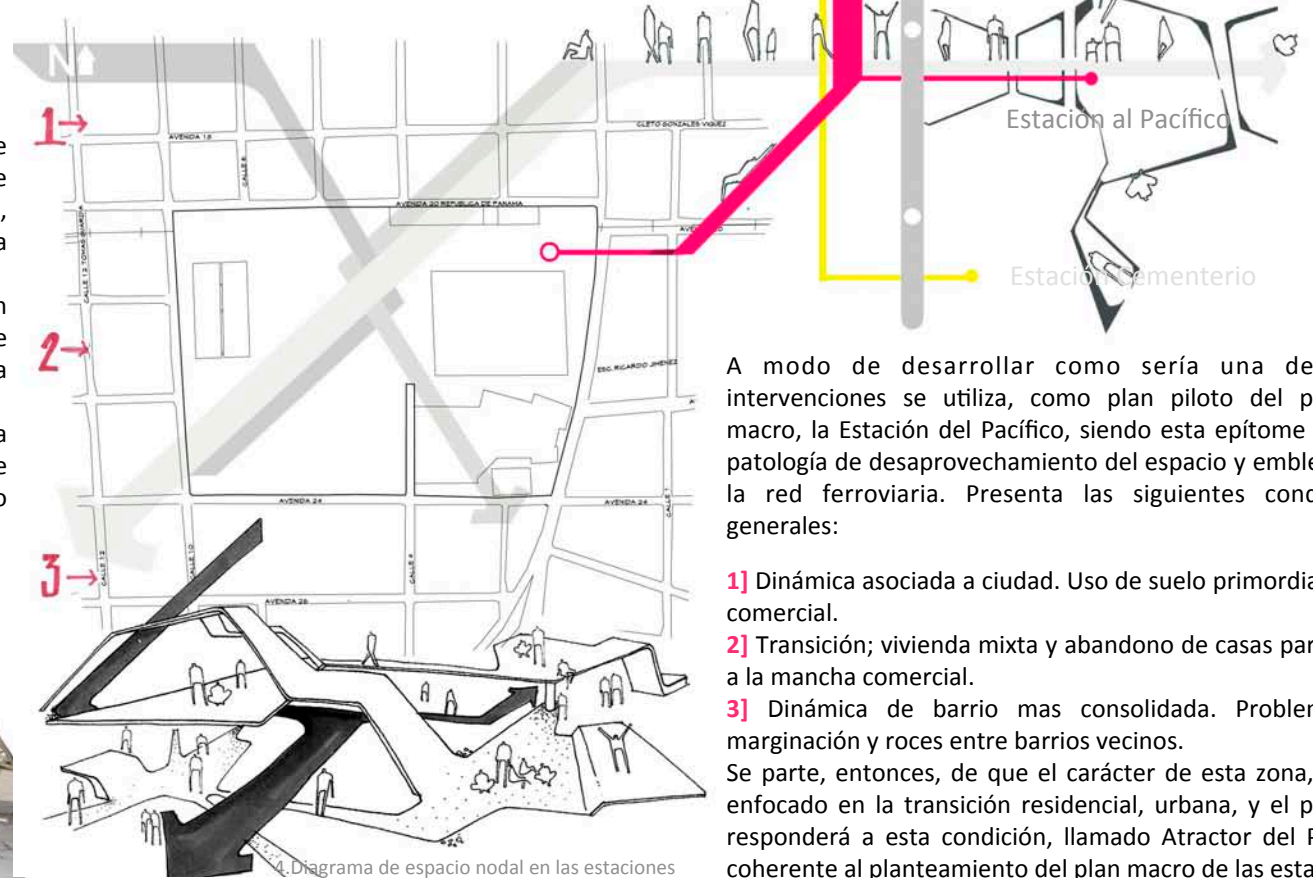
N

1→

2→

3→

AVENIDA 18

CALLE 8

CLETO GONZALES VIQUEZ

AVENIDA 20 REPUBLICA DE PANAMA

CALLE 12 TOMAS GUARDIA

AVENIDA 22

ESC. RICARDO JIMENEZ

AVENIDA 24

AVENIDA 24

CALLE 7

CALLE 10

CALLE 6

AVENIDA 26

Estacion al Pacífico

Estación Cementerio

A modo de desarrollar como sería una de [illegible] intervenciones se utiliza, como plan piloto del p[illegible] macro, la Estación del Pacífico, siendo esta epítome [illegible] patología de desaprovechamiento del espacio y emble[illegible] la red ferroviaria. Presenta las siguientes cond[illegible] generales:

1] Dinámica asociada a ciudad. Uso de suelo primordia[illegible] comercial.

2] Transición; vivienda mixta y abandono de casas par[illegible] a la mancha comercial.

3] Dinámica de barrio mas consolidada. Problem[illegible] marginación y roces entre barrios vecinos.

Se parte, entonces, de que el carácter de esta zona, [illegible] enfocado en la transición residencial, urbana, y el p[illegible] responderá a esta condición, llamado Atractor del P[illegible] coherente al planteamiento del plan macro de las esta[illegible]

4.Diagrama de espacio nodal en las estaciones